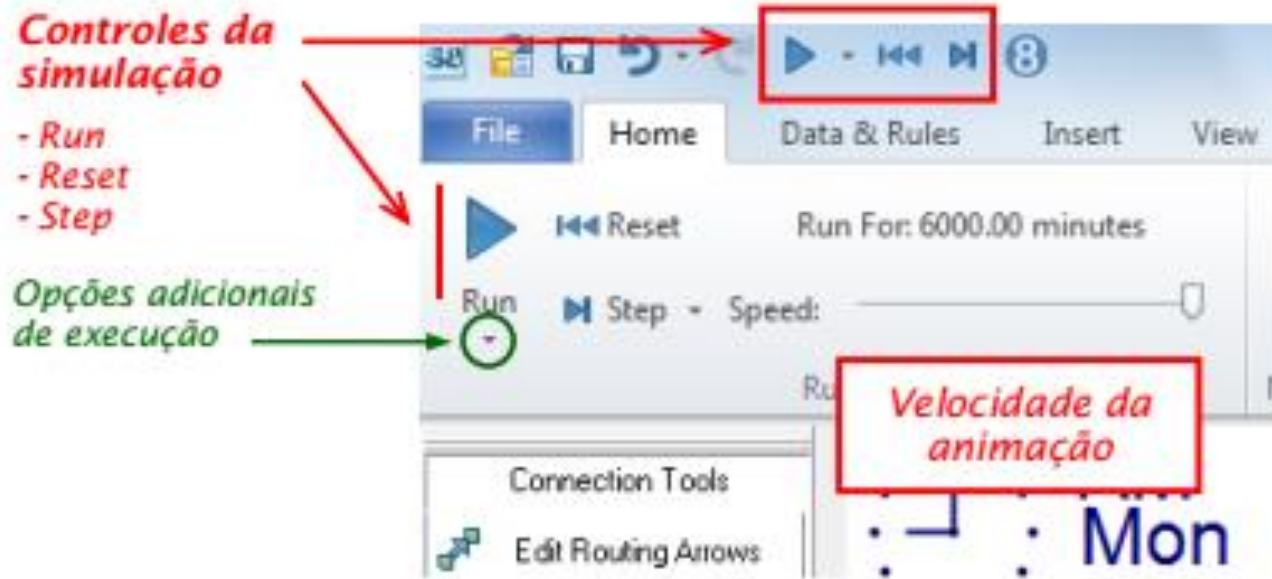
Controles da simulação

- Run
- Reset
- Step

Opções adicionais de execução

File
Home
Data & Rules
Insert
View

Reset
Run For: 6000.00 minutes
Run
Step
Speed:
Ru

Velocidade da animação

Connection Tools
Edit Routing Arrows

Mon